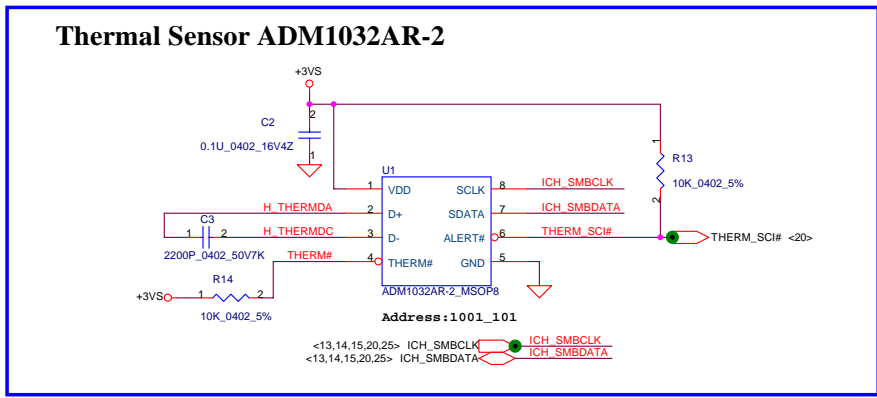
Thermal Sensor ADM1032AR-2

+3VS

C2

2

0.1U_0402_16V4Z

1

U1

1 VDD SCLK 8 ICH_SMBCLK

H_THERMDA 2 D+ SDATA 7 ICH_SMBDATA

C3

1 2 H_THERMDC 3 D- ALERT# 6 THERM_SCI#

2200P_0402_50V7K

THERM# 4 THERM# GND 5

R14

+3VS 1 2

ADM1032AR-2_MSOP8

10K_0402_5%

R13

1

10K_0402_5%

2

THERM_SCI# <20>

Address:1001_101

<13,14,15,20,25> ICH_SMBCLK ICH_SMBCLK

<13,14,15,20,25> ICH_SMBDATA ICH_SMBDATA